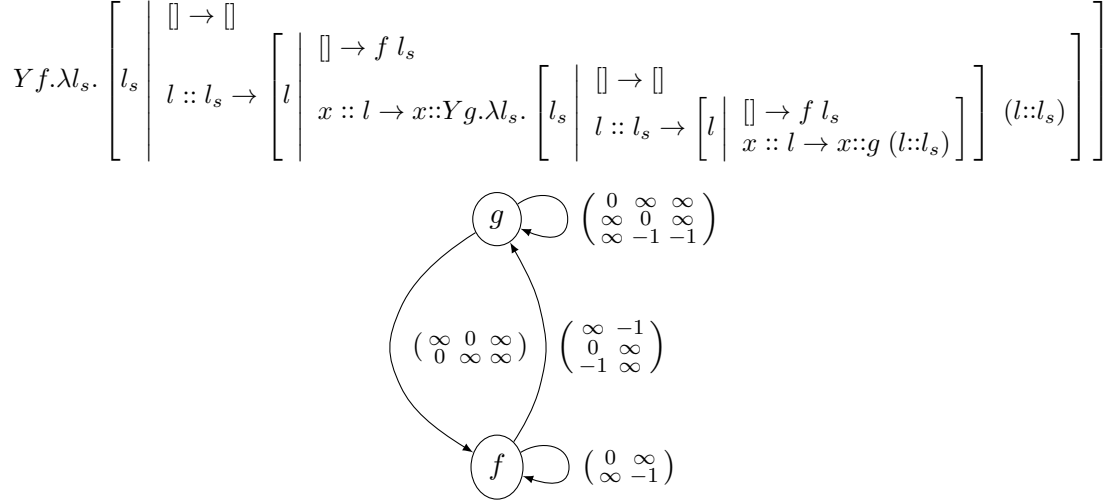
$Yf.\lambda l_s. \left[ l_s \middle| \begin{array}{l} [] \to [] \\ l :: l_s \to \left[ l \middle| \begin{array}{l} [] \to f\ l_s \\ x :: l \to x{::}Yg.\lambda l_s. \left[ l_s \middle| \begin{array}{l} [] \to [] \\ l :: l_s \to \left[ l \middle| \begin{array}{l} [] \to f\ l_s \\ x :: l \to x{::}g\ (l{::}l_s) \end{array} \right] \end{array} \right] (l{::}l_s) \end{array} \right] \end{array} \right]$

$g$

$\begin{pmatrix} 0 & \infty & \infty \\ \infty & 0 & \infty \\ \infty & -1 & -1 \end{pmatrix}$

$\begin{pmatrix} \infty & 0 & \infty \\ 0 & \infty & \infty \end{pmatrix}$

$\begin{pmatrix} \infty & -1 \\ 0 & \infty \\ -1 & \infty \end{pmatrix}$

$f$

$\begin{pmatrix} 0 & \infty \\ \infty & -1 \end{pmatrix}$